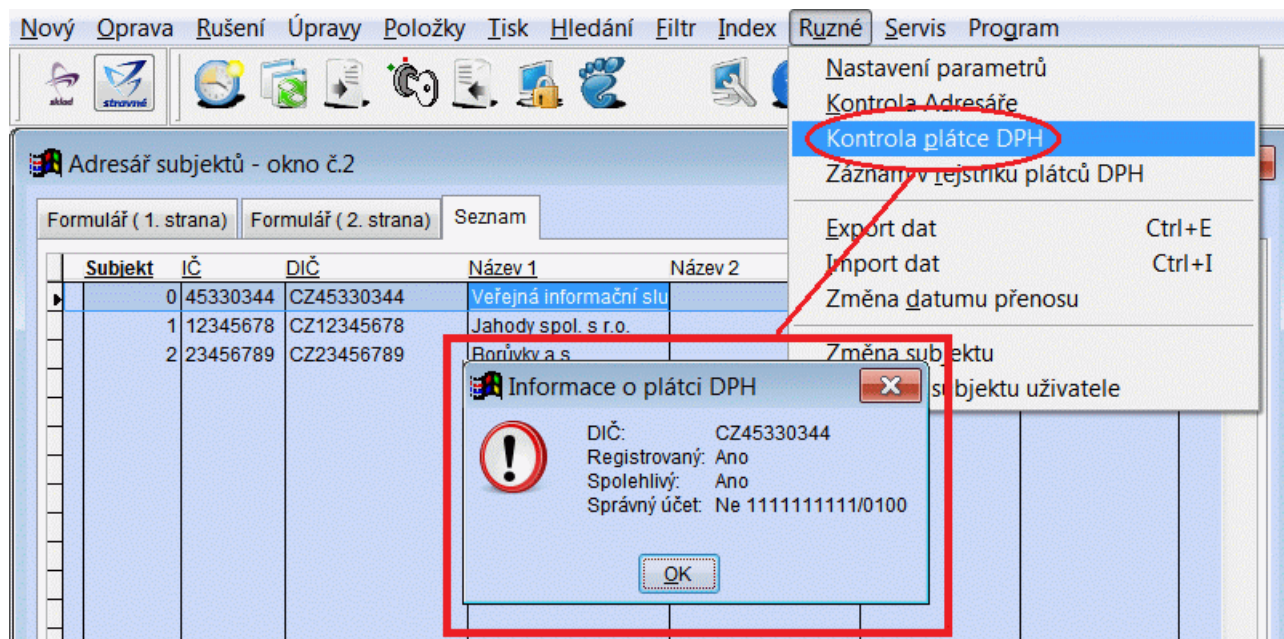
Nový Oprava Rušení Úpravy Položky Tisk Hledání Filtr Index Různé Servis Program

sklad stravné

Adresář subjektů - okno č.2

Formulář ( 1. strana) Formulář ( 2. strana) Seznam

| Subjekt | IČ | DIČ | Název 1 | Název 2 |
|---|---|---|---|---|
| 0 | 45330344 | CZ45330344 | Veřejná informační slu | |
| 1 | 12345678 | CZ12345678 | Jahody spol. s r.o. | |
| 2 | 23456789 | CZ23456789 | Borůvky a.s. | |

Nastavení parametrů
Kontrola Adresáře
Kontrola plátce DPH
Záznam v rejstříku plátců DPH
Export dat Ctrl+E
Import dat Ctrl+I
Změna datumu přenosu
Změna subjektu
subjektu uživatele

Informace o plátci DPH

DIČ: CZ45330344
Registrovaný: Ano
Spolehlivý: Ano
Správný účet: Ne 1111111111/0100

OK